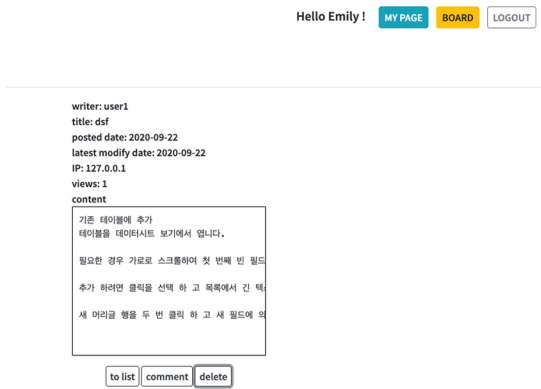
Hello Emily !

MY PAGE

BOARD

LOGOUT

writer: user1
title: dsf
posted date: 2020-09-22
latest modify date: 2020-09-22
IP: 127.0.0.1
views: 1
content

기존 테이블에 추가
테이블을 데이터시트 보기에서 엽니다.

필요한 경우 가로로 스크롤하여 첫 번째 빈 필드

추가 하려면 클릭을 선택 하 고 목록에서 긴 텍

새 머리글 행을 두 번 클릭 하 고 새 필드에 의

to list

comment

delete